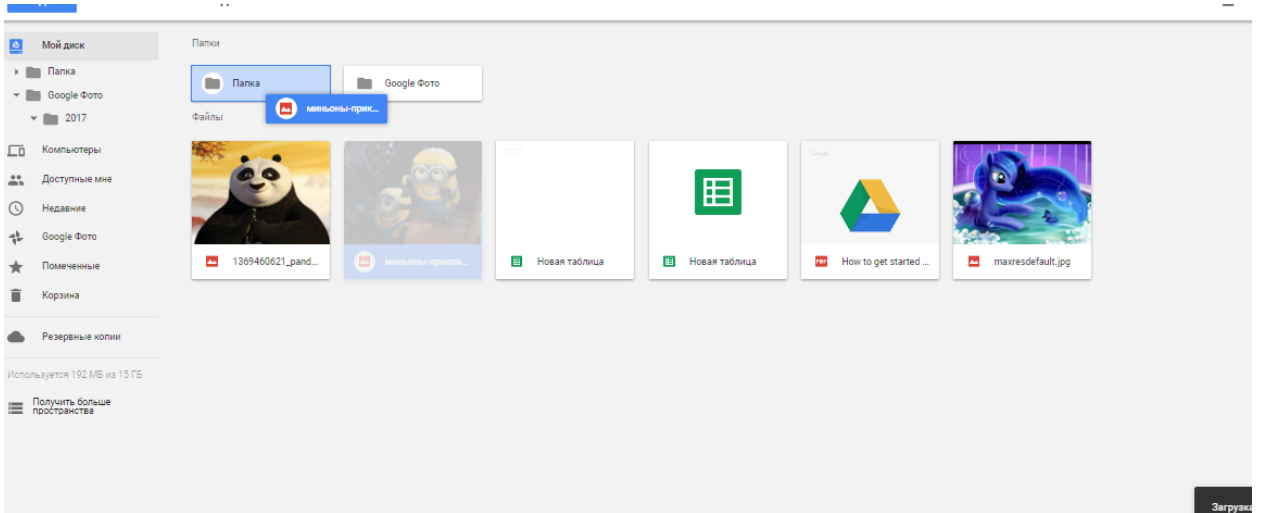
Мой диск
Папка
Google Фото
2017
Компьютеры
Доступные мне
Недавние
Google Фото
Помеченные
Корзина
Резервные копии
Используется 192 МБ из 15 ГБ
Получить больше пространства

Папки
Папка
Google Фото
миньоны-прик...
Файлы
1369460621_pand...
миньоны-прикол...
Новая таблица
Новая таблица
How to get started ...
maxresdefault.jpg

Загрузка